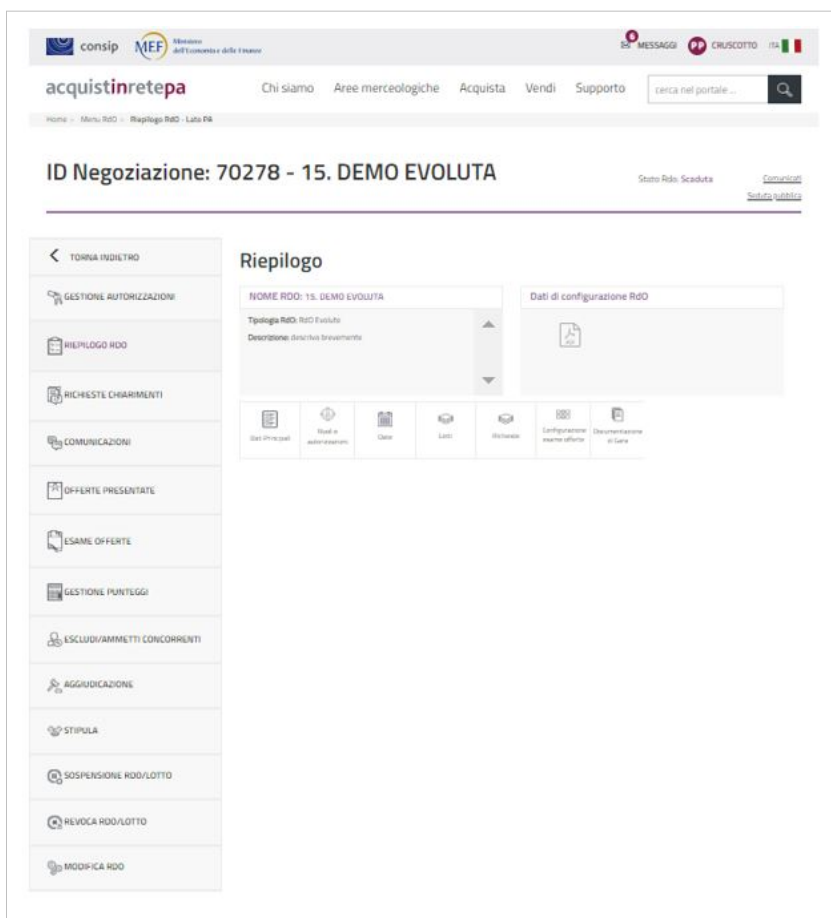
consip MEF Ministero dell'Economia e delle Finanze

0 MESSAGGI PP CRUSCOTTO ITA

acquistinretepa

Chi siamo Aree merceologiche Acquista Vendi Supporto cerca nel portale ...

Home › Menu RdO › Riepilogo RdO - Lato PA

ID Negoziazione: 70278 - 15. DEMO EVOLUTA

Stato Rdo: Scaduta

Comunicati

Seduta pubblica

TORNA INDIETRO

GESTIONE AUTORIZZAZIONI

RIEPILOGO RDO

RICHIESTE CHIARIMENTI

COMUNICAZIONI

OFFERTE PRESENTATE

ESAME OFFERTE

GESTIONE PUNTEGGI

ESCLUDI/AMMETTI CONCORRENTI

AGGIUDICAZIONE

STIPULA

SOSPENSIONE RDO/LOTTO

REVOCA RDO/LOTTO

MODIFICA RDO

Riepilogo

NOME RDO: 15. DEMO EVOLUTA

Tipologia RdO: RdO Evoluta

Descrizione: descrivi brevemente

Dati di configurazione RdO

Dati Principali

Ruoli e autorizzazioni

Date

Lotti

Richieste

Configurazione esame offerte

Documentazione di Gara